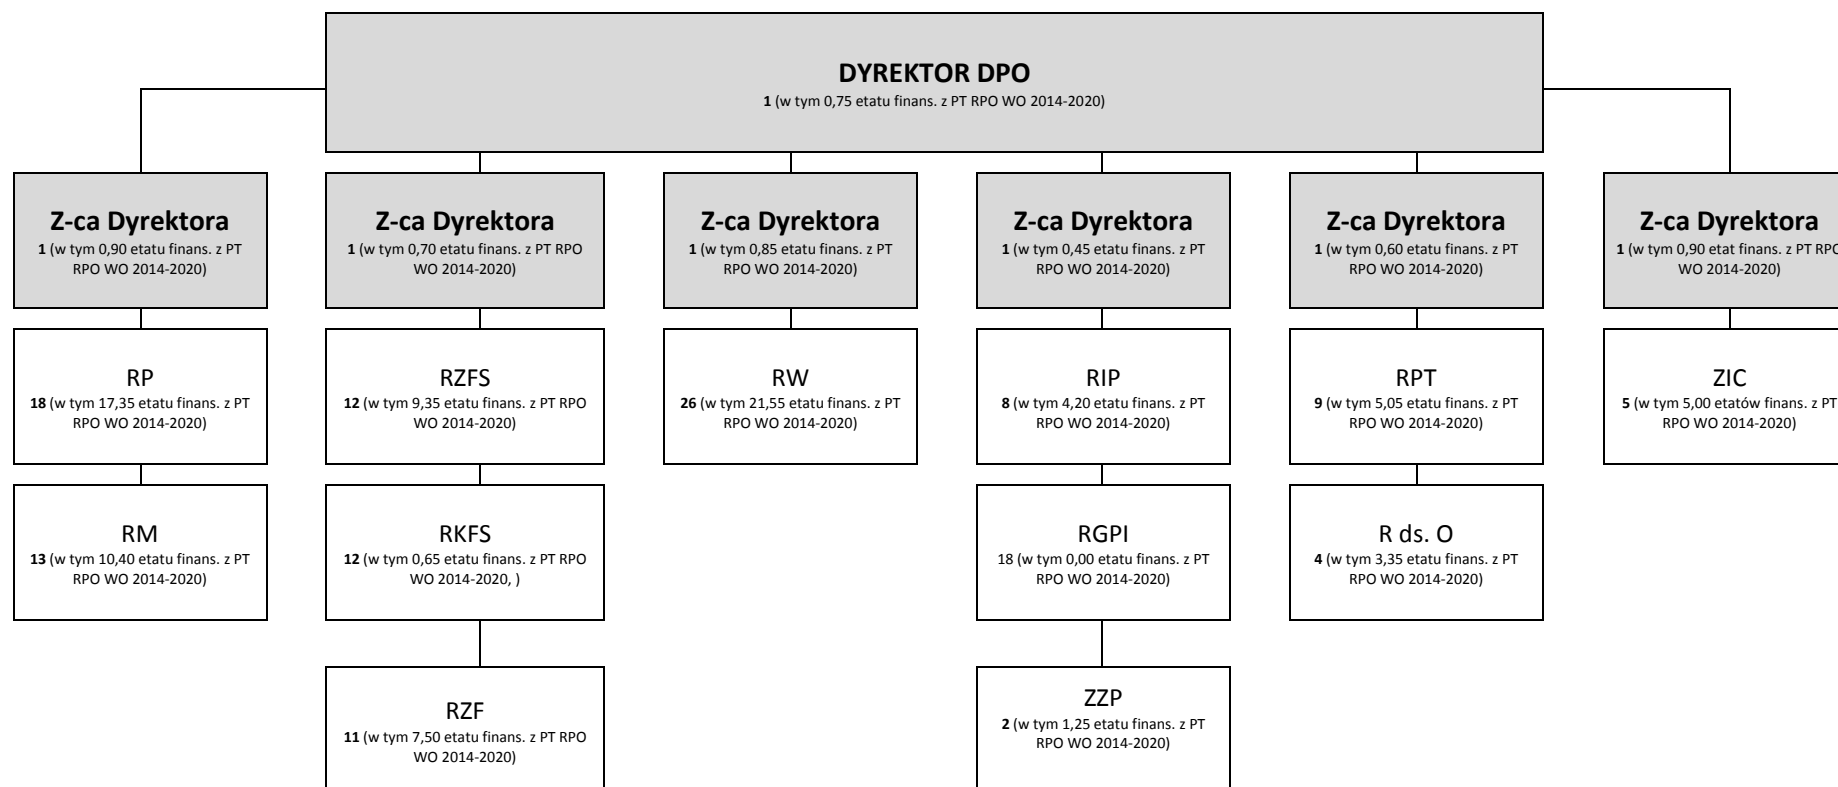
DYREKTOR DPO
1 (w tym 0,75 etatu finans. z PT RPO WO 2014-2020)

Z-ca Dyrektora
1 (w tym 0,90 etatu finans. z PT RPO WO 2014-2020)

RP
18 (w tym 17,35 etatu finans. z PT RPO WO 2014-2020)

RM
13 (w tym 10,40 etatu finans. z PT RPO WO 2014-2020)

Z-ca Dyrektora
1 (w tym 0,70 etatu finans. z PT RPO WO 2014-2020)

RZFS
12 (w tym 9,35 etatu finans. z PT RPO WO 2014-2020)

RKFS
12 (w tym 0,65 etatu finans. z PT RPO WO 2014-2020, )

RZF
11 (w tym 7,50 etatu finans. z PT RPO WO 2014-2020)

Z-ca Dyrektora
1 (w tym 0,85 etatu finans. z PT RPO WO 2014-2020)

RW
26 (w tym 21,55 etatu finans. z PT RPO WO 2014-2020)

Z-ca Dyrektora
1 (w tym 0,45 etatu finans. z PT RPO WO 2014-2020)

RIP
8 (w tym 4,20 etatu finans. z PT RPO WO 2014-2020)

RGPI
18 (w tym 0,00 etatu finans. z PT RPO WO 2014-2020)

ZZP
2 (w tym 1,25 etatu finans. z PT RPO WO 2014-2020)

Z-ca Dyrektora
1 (w tym 0,60 etatu finans. z PT RPO WO 2014-2020)

RPT
9 (w tym 5,05 etatu finans. z PT RPO WO 2014-2020)

R ds. O
4 (w tym 3,35 etatu finans. z PT RPO WO 2014-2020)

Z-ca Dyrektora
1 (w tym 0,90 etat finans. z PT RPO WO 2014-2020)

ZIC
5 (w tym 5,00 etatów finans. z PT RPO WO 2014-2020)